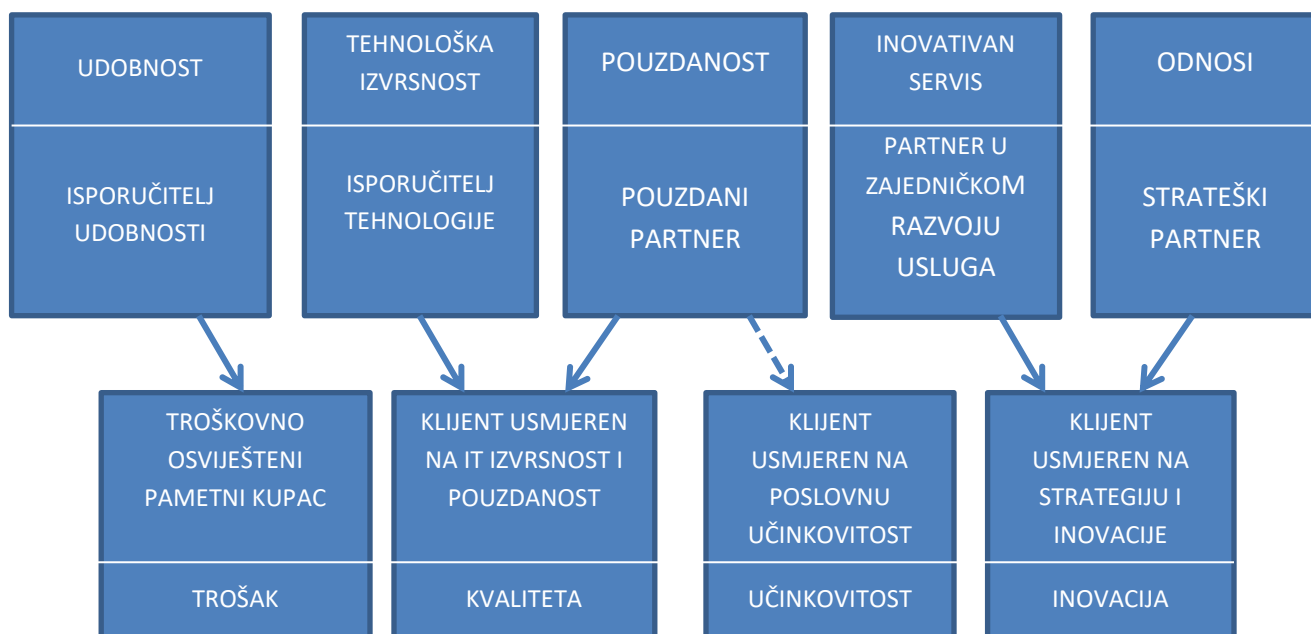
UDOBNOST

ISPORUČITELJ UDOBNOSTI

TEHNOLOŠKA IZVRSNOST

ISPORUČITELJ TEHNOLOGIJE

POUZDANOST

POUZDANI PARTNER

INOVATIVAN SERVIS

PARTNER U ZAJEDNIČKOM RAZVOJU USLUGA

ODNOSI

STRATEŠKI PARTNER

TROŠKOVNO OSVIJEŠTENI PAMETNI KUPAC

TROŠAK

KLIJENT USMJEREN NA IT IZVRSNOST I POUZDANOST

KVALITETA

KLIJENT USMJEREN NA POSLOVNU UČINKOVITOST

UČINKOVITOST

KLIJENT USMJEREN NA STRATEGIJU I INOVACIJE

INOVACIJA